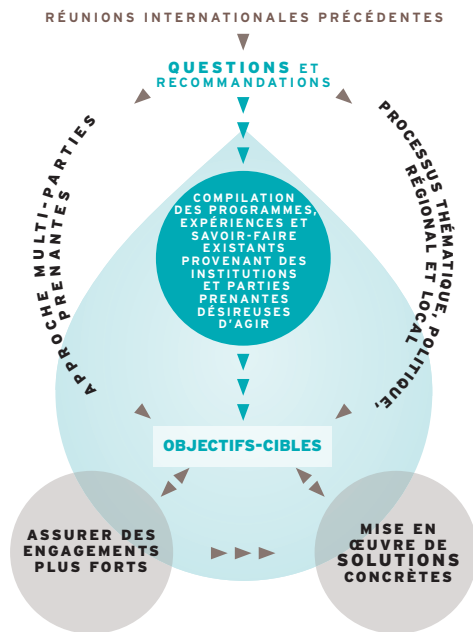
RÉUNIONS INTERNATIONALES PRÉCÉDENTES

QUESTIONS ET RECOMMANDATIONS

APPROCHE MULTI-PARTIES PRENANTES

PROCESSUS THÉMATIQUE, POLITIQUE, RÉGIONAL ET LOCAL

COMPILATION DES PROGRAMMES, EXPÉRIENCES ET SAVOIR-FAIRE EXISTANTS PROVENANT DES INSTITUTIONS ET PARTIES PRENANTES DÉSIREUSES D'AGIR

OBJECTIFS-CIBLES

ASSURER DES ENGAGEMENTS PLUS FORTS

MISE EN ŒUVRE DE SOLUTIONS CONCRÈTES